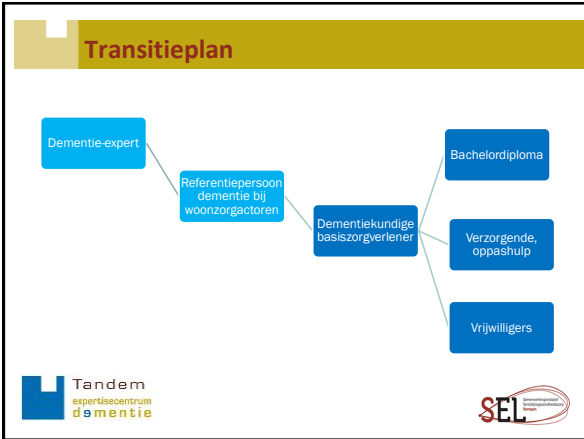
Transitieplan

Dementie-expert

Referentiepersoon dementie bij woonzorgactoren

Dementiekundige basiszorgverlener

Bachelordiploma

Verzorgende, oppashulp

Vrijwilligers

Tandem
expertisecentrum
dementie

SEL